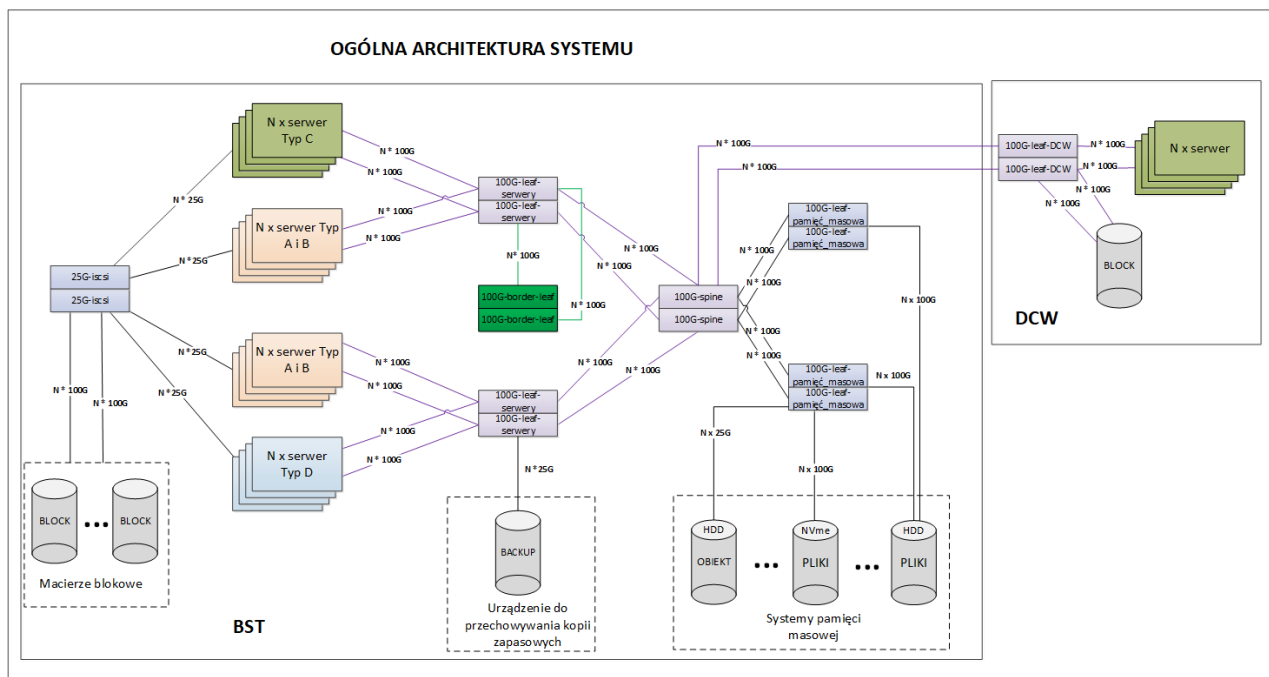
OGÓLNA ARCHITEKTURA SYSTEMU

N x serwer Typ C

N x serwer Typ A i B

N x serwer Typ A i B

N x serwer Typ D

25G-iscsi
25G-iscsi

N * 25G
N * 25G
N * 25G
N * 25G
N * 100G
N * 100G

N * 100G
N * 100G
N * 100G
N * 100G
N * 100G
N * 100G
N * 100G
N * 100G

100G-leaf-serwery
100G-leaf-serwery

N* 100G

100G-border-leaf
100G-border-leaf

N * 100G

100G-leaf-serwery
100G-leaf-serwery

N *25G

N * 100G
N * 100G
N * 100G
N * 100G

100G-spine
100G-spine

N * 100G
N * 100G
N * 100G
N * 100G

100G-leaf-pamięć_masowa
100G-leaf-pamięć_masowa

100G-leaf-pamięć_masowa
100G-leaf-pamięć_masowa

N x 100G
N x 100G
N x 25G
N x 100G

BLOCK
BLOCK
Macierze blokowe

BACKUP
Urządzenie do przechowywania kopii zapasowych

HDD
OBIEKT
NVme
PLIKI
HDD
PLIKI
Systemy pamięci masowej

BST

100G-leaf-DCW
100G-leaf-DCW
N * 100G
N * 100G
N * 100G
N * 100G

N x serwer

BLOCK

DCW